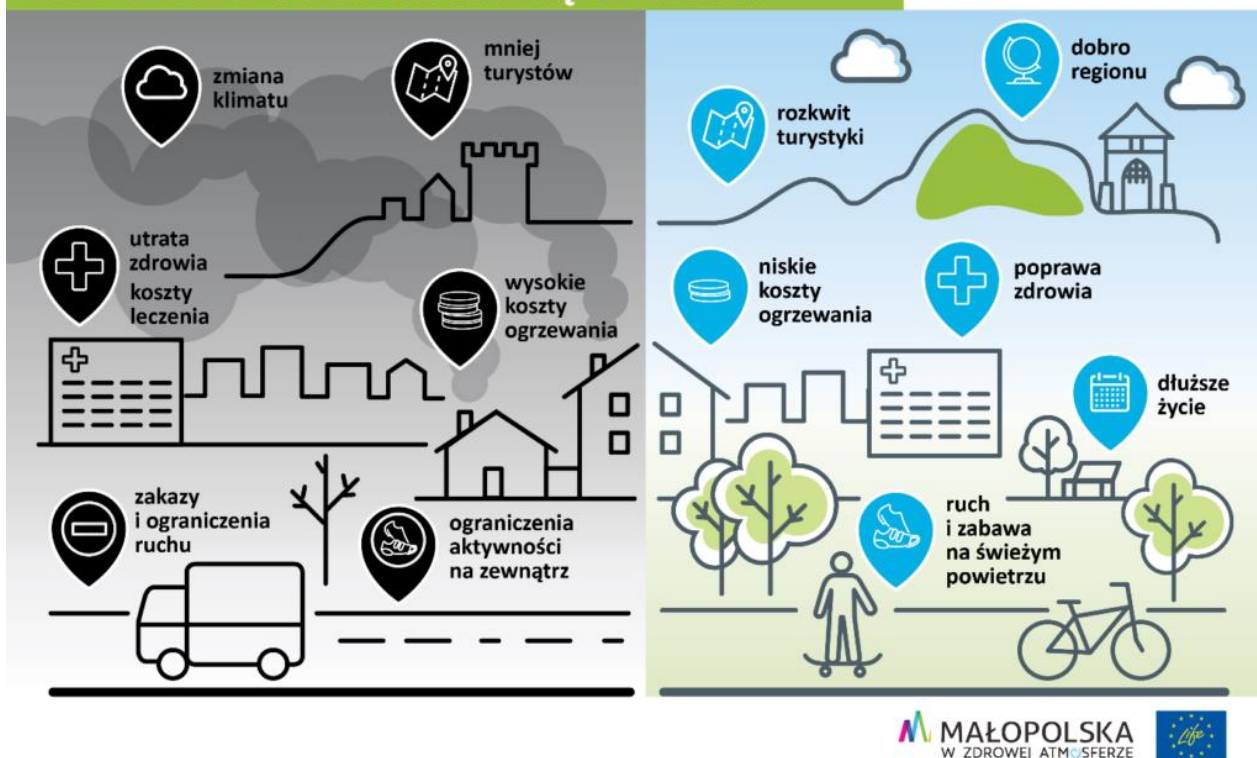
zmiana klimatu

mniej turystów

utrata zdrowia
koszty leczenia

wysokie koszty ogrzewania

zakazy i ograniczenia ruchu

ograniczenia aktywności na zewnątrz

rozkwit turystyki

dobro regionu

niskie koszty ogrzewania

poprawa zdrowia

dłuższe życie

ruch i zabawa na świeżym powietrzu

MAŁOPOLSKA
W ZDROWEJ ATMOSFERZE

Life